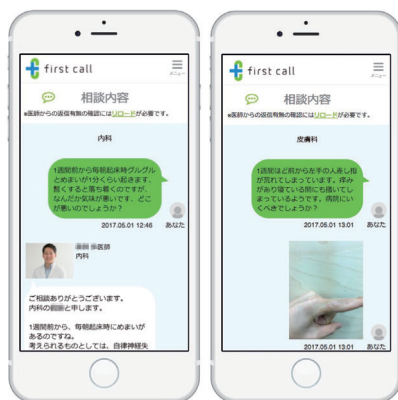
first call

メニュー

相談内容

■医師からの返信有無の確認にはリロードが必要です。

内科

1週間前から毎朝起床時グルグルとめまいが1分くらい起きます。黙くすると落ち着くのですが、なんだか気持ちが悪いです。どこが悪いのでしょうか？

あなた

2017.05.01 12:46

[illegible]医師

内科

ご相談ありがとうございます。内科の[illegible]と申します。

1週間前から、毎朝起床時にめまいがあるのですね。

考えられるものとしては、自律神経失

first call

メニュー

相談内容

■医師からの返信有無の確認にはリロードが必要です。

皮膚科

1週間ほど前から左手の人差し指が荒れてしまっています。痒みがあり寝ている間にも掻いてしまっているようです。病院にいくべきでしょうか？

あなた

2017.05.01 13:01

あなた

2017.05.01 13:01